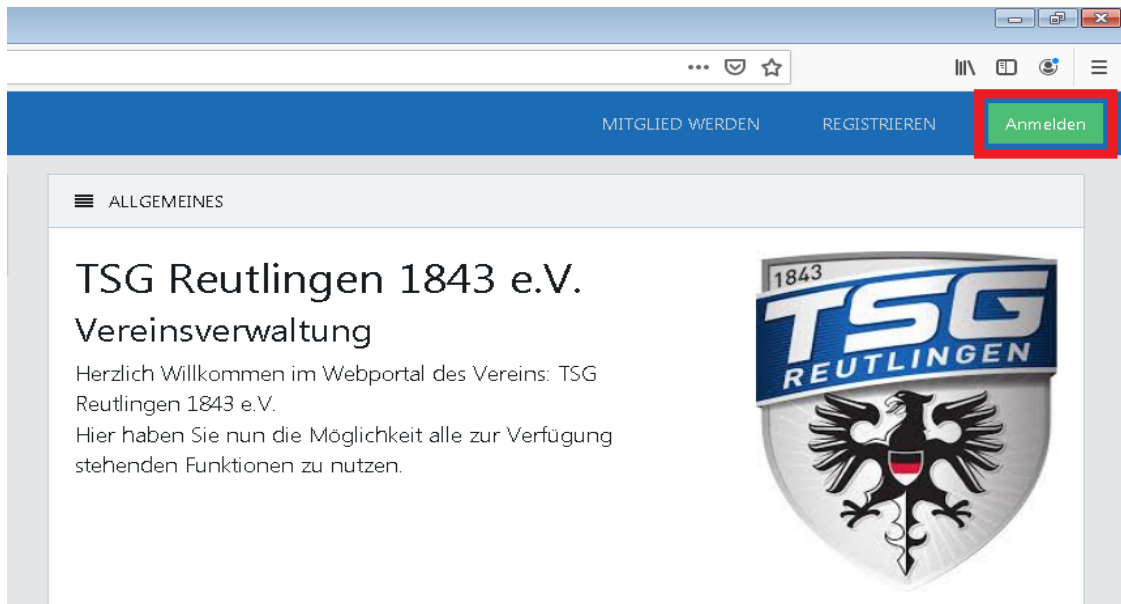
MITGLIED WERDEN REGISTRIEREN Anmelden

ALLGEMEINES

TSG Reutlingen 1843 e.V.

Vereinsverwaltung

Herzlich Willkommen im Webportal des Vereins: TSG Reutlingen 1843 e.V.
Hier haben Sie nun die Möglichkeit alle zur Verfügung stehenden Funktionen zu nutzen.

1843
TSG
REUTLINGEN